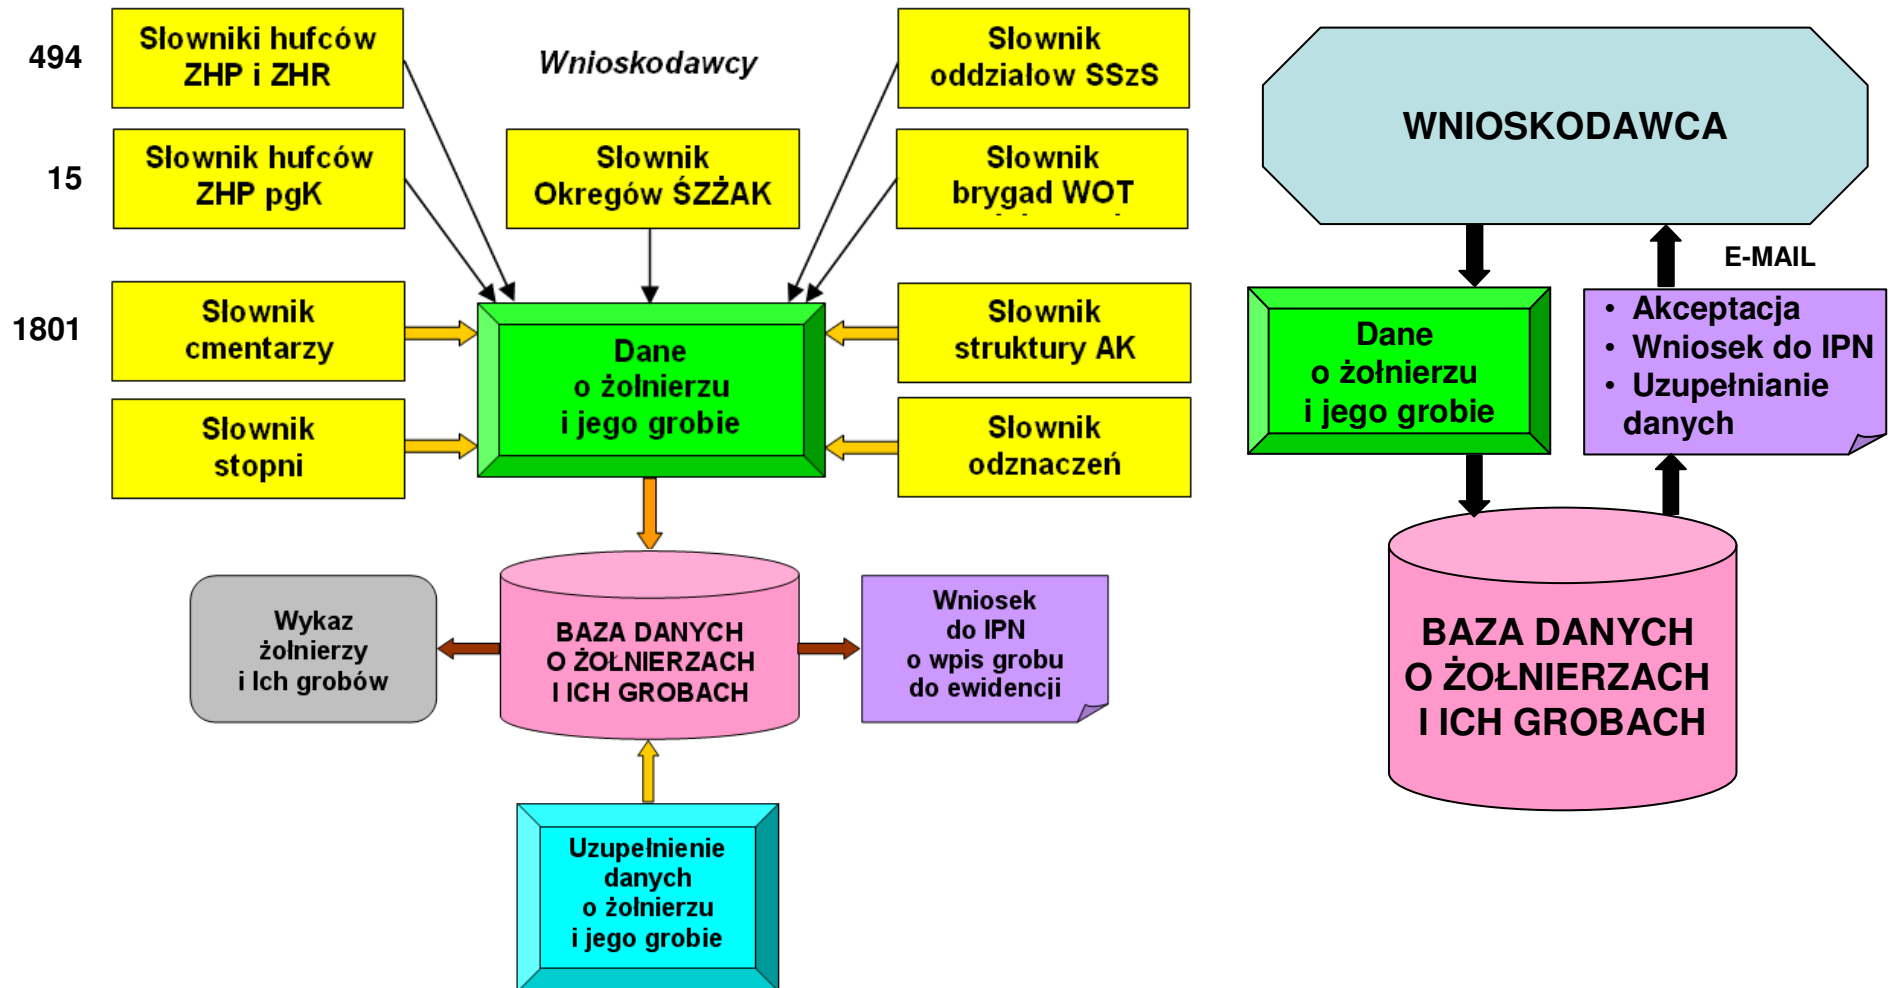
494

Słowniki hufców ZHP i ZHR

Wnioskodawcy

Słownik oddziałow SSzS

15

Słownik hufców ZHP pgK

Słownik Okregów ŚZŻAK

Słownik brygad WOT

1801

Słownik cmentarzy

Dane o żołnierzu i jego grobie

Słownik struktury AK

Słownik stopni

Słownik odznaczeń

Wykaz żołnierzy i Ich grobów

BAZA DANYCH O ŻOŁNIERZACH I ICH GROBACH

Wniosek do IPN o wpis grobu do ewidencji

Uzupełnienie danych o żołnierzu i jego grobie

WNIOSKODAWCA

E-MAIL

Dane o żołnierzu i jego grobie

• Akceptacja
• Wniosek do IPN
• Uzupełnianie danych

BAZA DANYCH O ŻOŁNIERZACH I ICH GROBACH